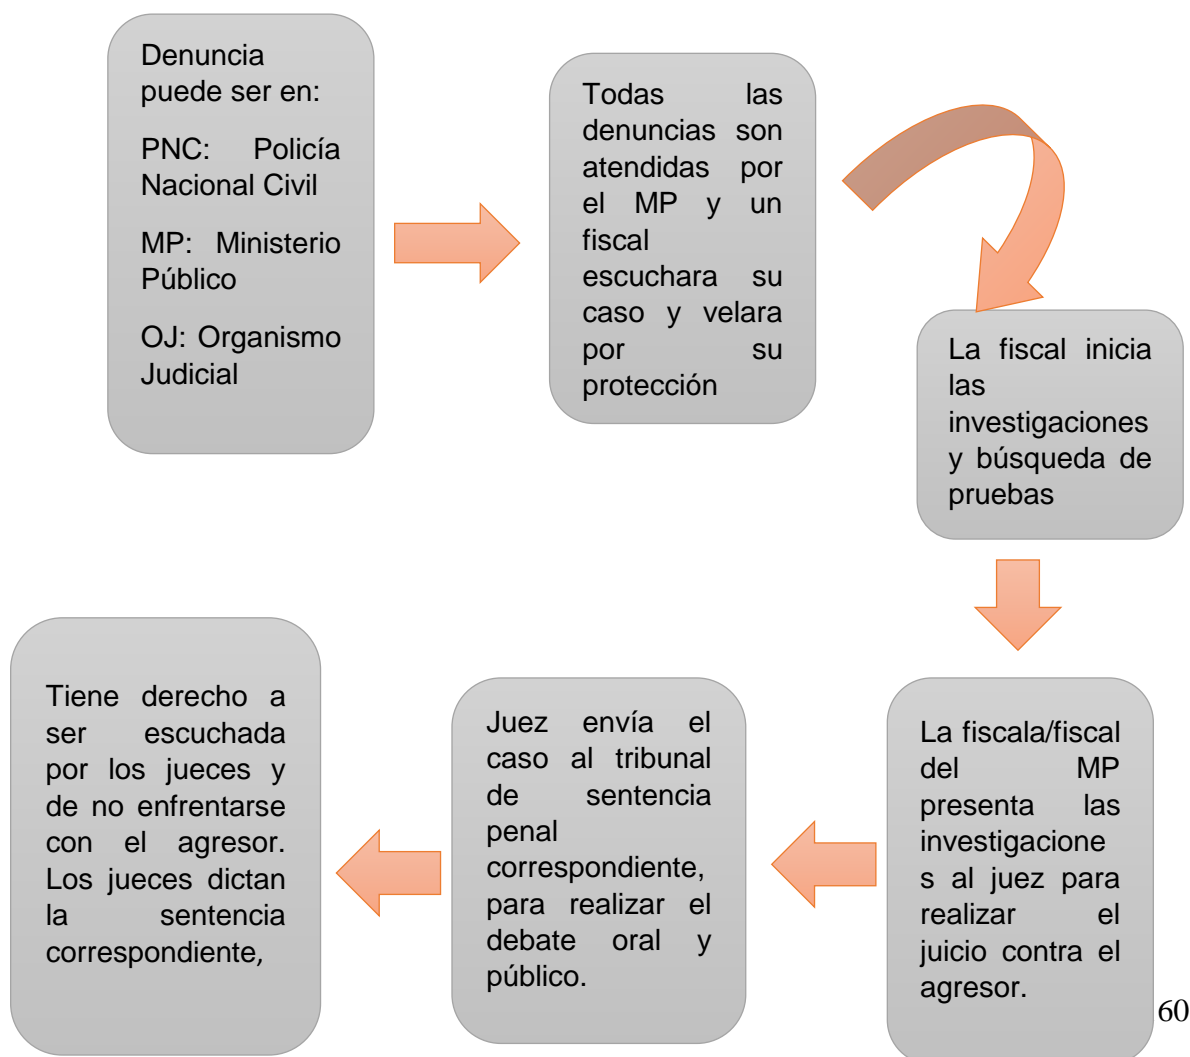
Denuncia puede ser en:

PNC: Policía Nacional Civil

MP: Ministerio Público

OJ: Organismo Judicial

Todas las denuncias son atendidas por el MP y un fiscal escuchara su caso y velara por su protección

La fiscal inicia las investigaciones y búsqueda de pruebas

La fiscala/fiscal del MP presenta las investigaciones al juez para realizar el juicio contra el agresor.

Juez envía el caso al tribunal de sentencia penal correspondiente, para realizar el debate oral y público.

Tiene derecho a ser escuchada por los jueces y de no enfrentarse con el agresor. Los jueces dictan la sentencia correspondiente,

60